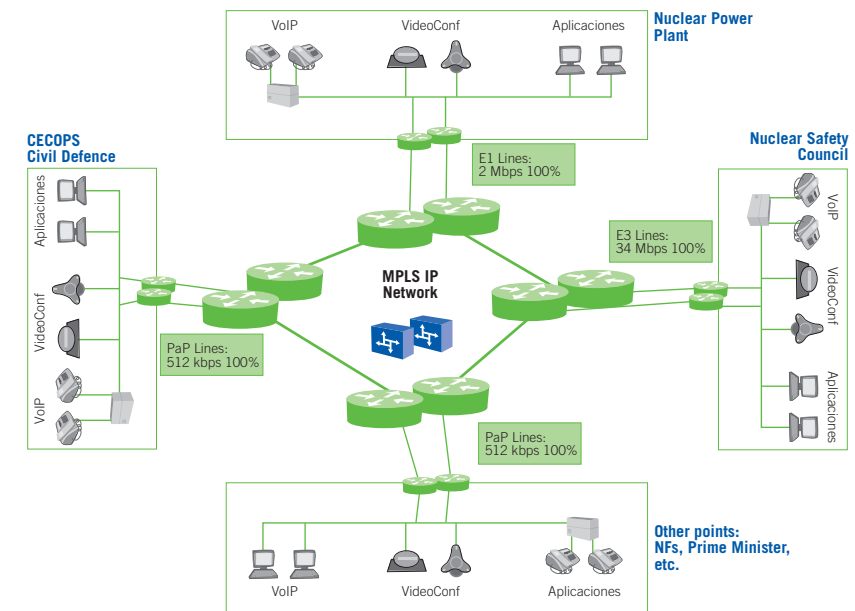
VoIP

VideoConf

Aplicaciones

Nuclear Power Plant

E1 Lines:
2 Mbps 100%

CECOPS
Civil Defence

Nuclear Safety Council

Aplicaciones

VideoConf

VoIP

E3 Lines:
34 Mbps 100%

VoIP

VideoConf

Aplicaciones

MPLS IP Network

PaP Lines:
512 kbps 100%

PaP Lines:
512 kbps 100%

Other points:
NFs, Prime Minister, etc.

VoIP

VideoConf

Aplicaciones